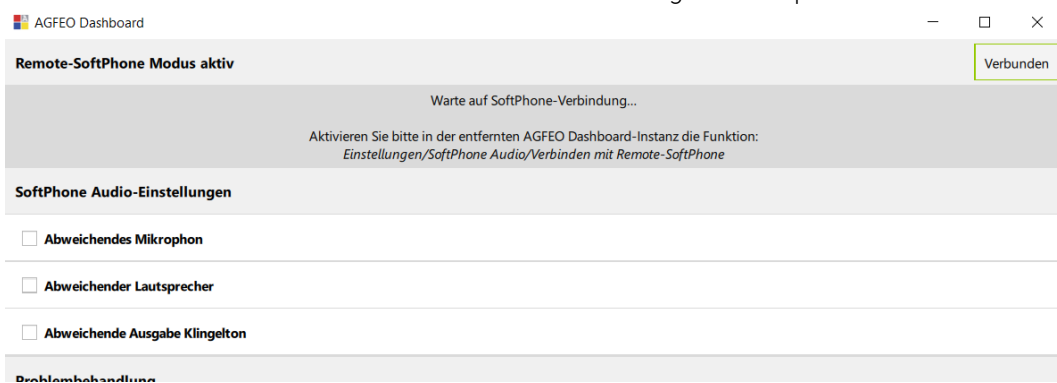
AGFEO Dashboard

Remote-SoftPhone Modus aktiv

Verbunden

Warte auf SoftPhone-Verbindung...

Aktivieren Sie bitte in der entfernten AGFEO Dashboard-Instanz die Funktion:
Einstellungen/SoftPhone Audio/Verbinden mit Remote-SoftPhone

SoftPhone Audio-Einstellungen

Abweichendes Mikrophon

Abweichender Lautsprecher

Abweichende Ausgabe Klingelton

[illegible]